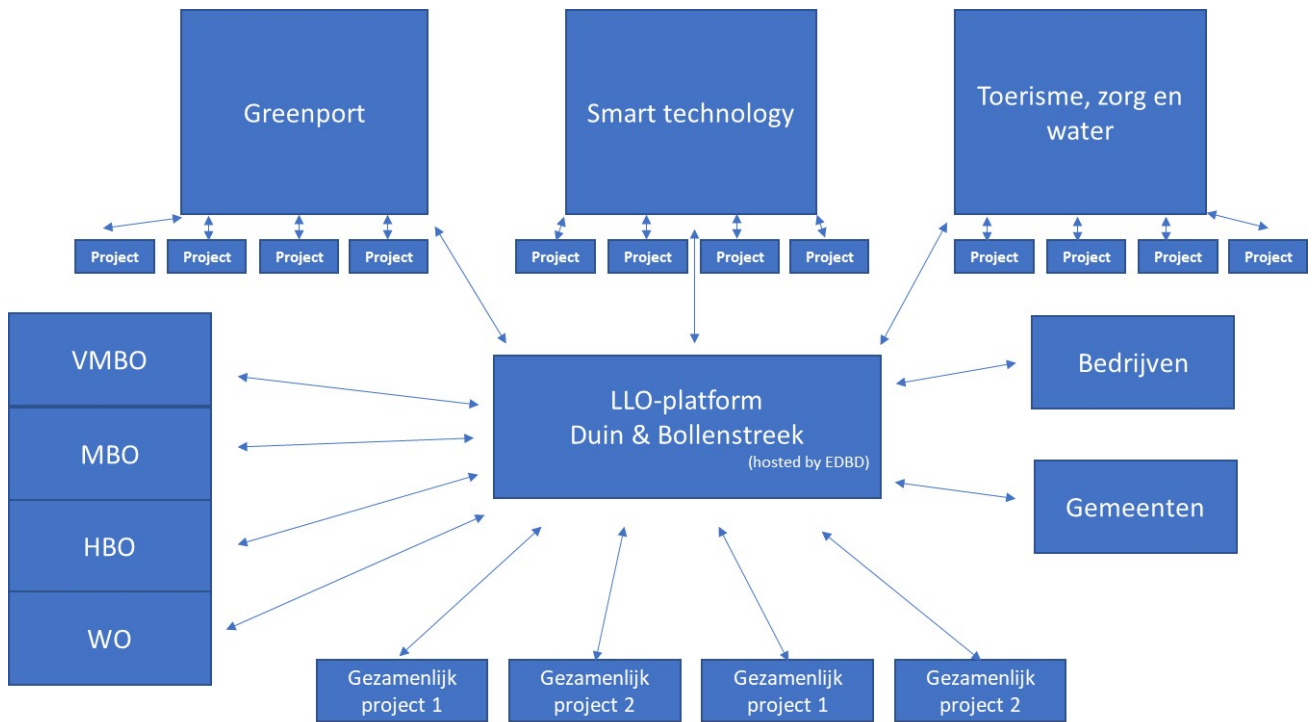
Greenport

Smart technology

Toerisme, zorg en water

Project

Project

Project

Project

Project

Project

Project

Project

Project

Project

Project

Project

VMBO

MBO

HBO

WO

LLO-platform
Duin & Bollenstreek
(hosted by EDBD)

Bedrijven

Gemeenten

Gezamenlijk project 1

Gezamenlijk project 2

Gezamenlijk project 1

Gezamenlijk project 2